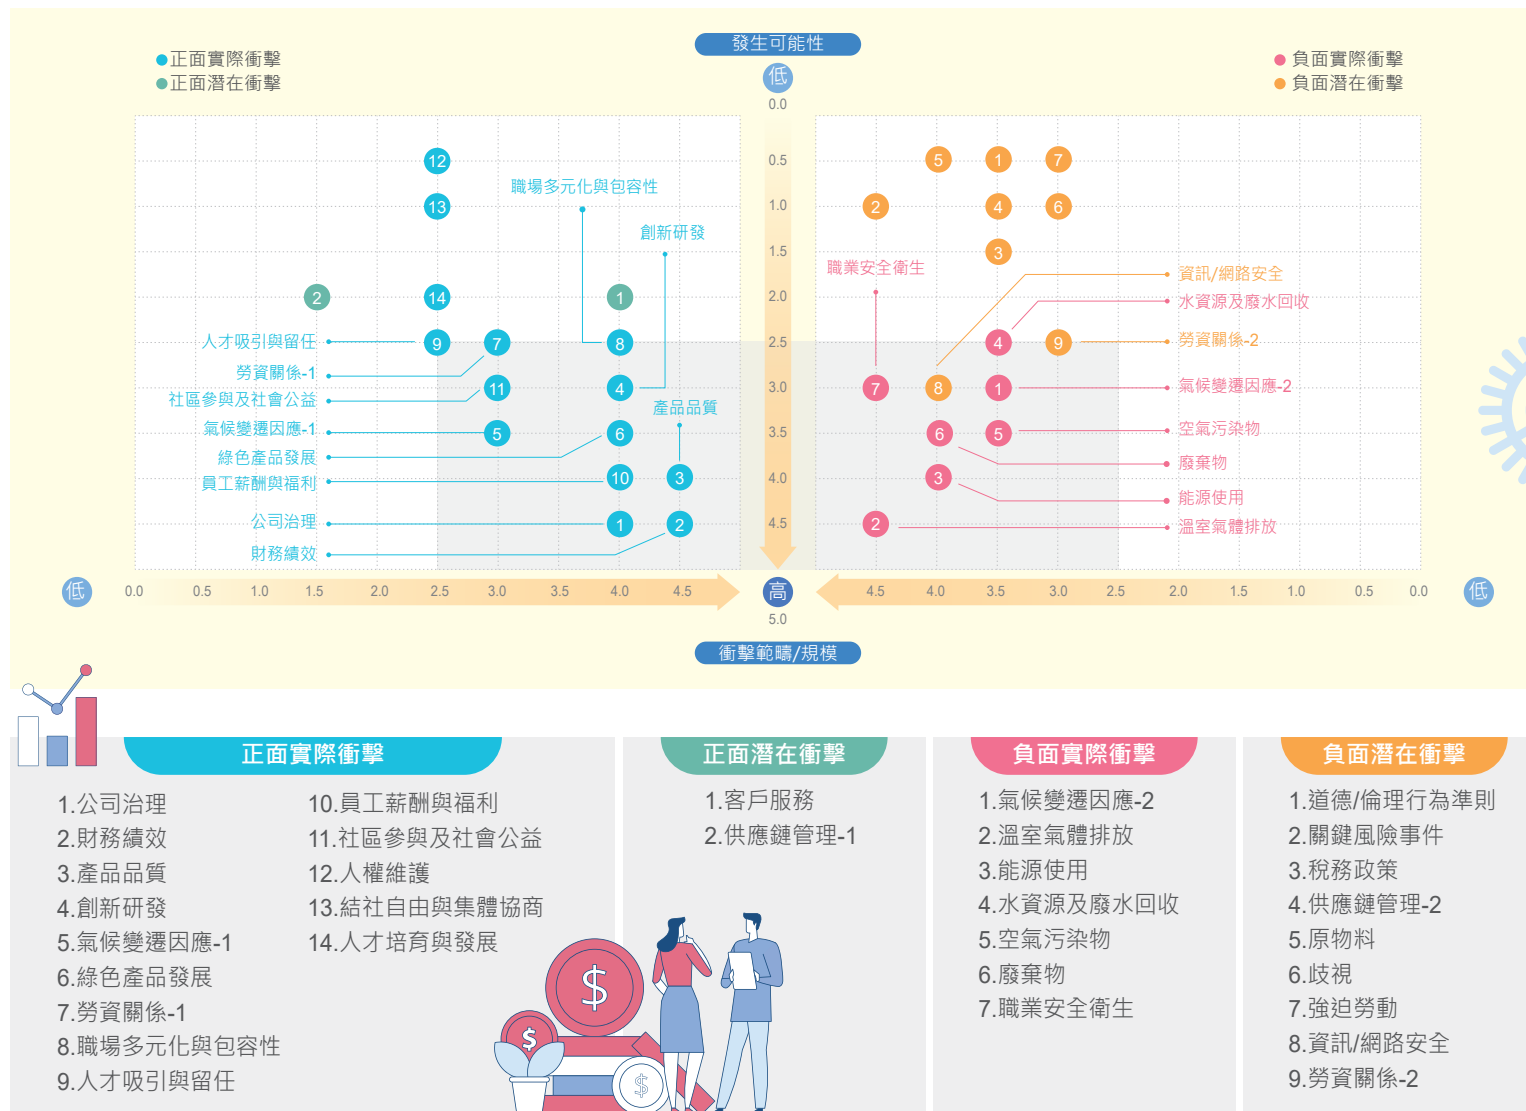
發生可能性

低

0.0

●正面實際衝擊
●正面潛在衝擊

●負面實際衝擊
●負面潛在衝擊

0.5
1.0
1.5
2.0
2.5
3.0
3.5
4.0
4.5

12
13
職場多元化與包容性
創新研發
2
14
1
人才吸引與留任
9
7
8
勞資關係-1
11
4
社區參與及社會公益
產品品質
氣候變遷因應-1
5
6
綠色產品發展
10
3
員工薪酬與福利
公司治理
1
2
財務績效

5
1
7
2
4
6
3
職業安全衛生
資訊/網路安全
水資源及廢水回收
4
9
勞資關係-2
7
8
1
氣候變遷因應-2
6
5
空氣污染物
廢棄物
3
能源使用
2
溫室氣體排放

低
0.0 0.5 1.0 1.5 2.0 2.5 3.0 3.5 4.0 4.5
高
5.0
4.5 4.0 3.5 3.0 2.5 2.0 1.5 1.0 0.5 0.0
低

衝擊範疇/規模

正面實際衝擊
1.公司治理
2.財務績效
3.產品品質
4.創新研發
5.氣候變遷因應-1
6.綠色產品發展
7.勞資關係-1
8.職場多元化與包容性
9.人才吸引與留任
10.員工薪酬與福利
11.社區參與及社會公益
12.人權維護
13.結社自由與集體協商
14.人才培育與發展

正面潛在衝擊
1.客戶服務
2.供應鏈管理-1

負面實際衝擊
1.氣候變遷因應-2
2.溫室氣體排放
3.能源使用
4.水資源及廢水回收
5.空氣污染物
6.廢棄物
7.職業安全衛生

負面潛在衝擊
1.道德/倫理行為準則
2.關鍵風險事件
3.稅務政策
4.供應鏈管理-2
5.原物料
6.歧視
7.強迫勞動
8.資訊/網路安全
9.勞資關係-2

$
$
$